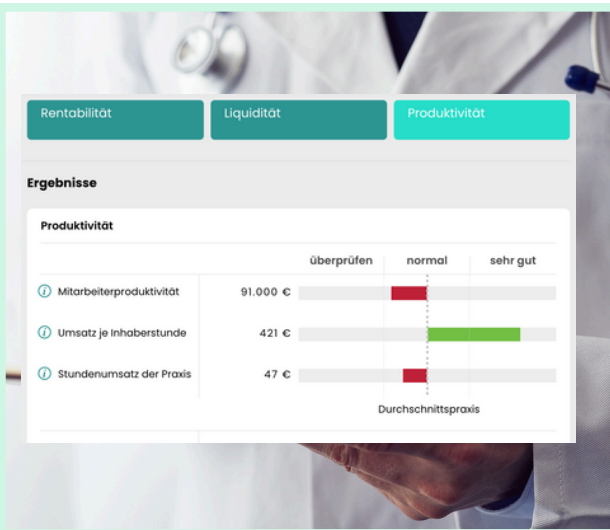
Rentabilität

Liquidität

Produktivität

Ergebnisse

Produktivität

| | | überprüfen | normal | sehr gut |
|---|---|---|---|---|
| Mitarbeiterproduktivität | 91.000 € | | | |
| Umsatz je Inhaberstunde | 421 € | | | |
| Stundenumsatz der Praxis | 47 € | | | |

Durchschnittspraxis